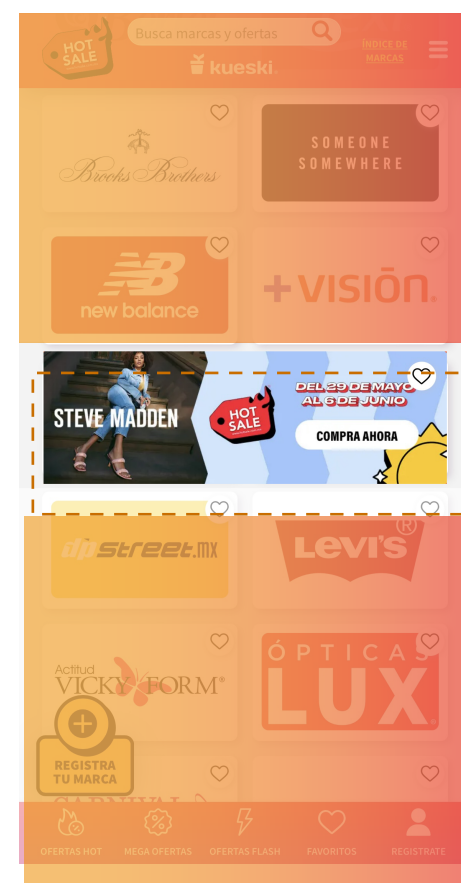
HOT SALE

Busca marcas y ofertas

kueski

ÍNDICE DE MARCAS

Brooks Brothers

SOMEONE SOMEWHERE

new balance

+VISIÓN.

STEVE MADDEN

HOT SALE

DEL 29 DE MAYO AL 6 DE JUNIO

COMPRA AHORA

dpstreet.mx

Levi's

Actitud VICKY FORM

ÓPTICAS LUX

REGISTRA TU MARCA

OFERTAS HOT

MEGA OFERTAS

OFERTAS FLASH

FAVORITOS

REGISTRATE